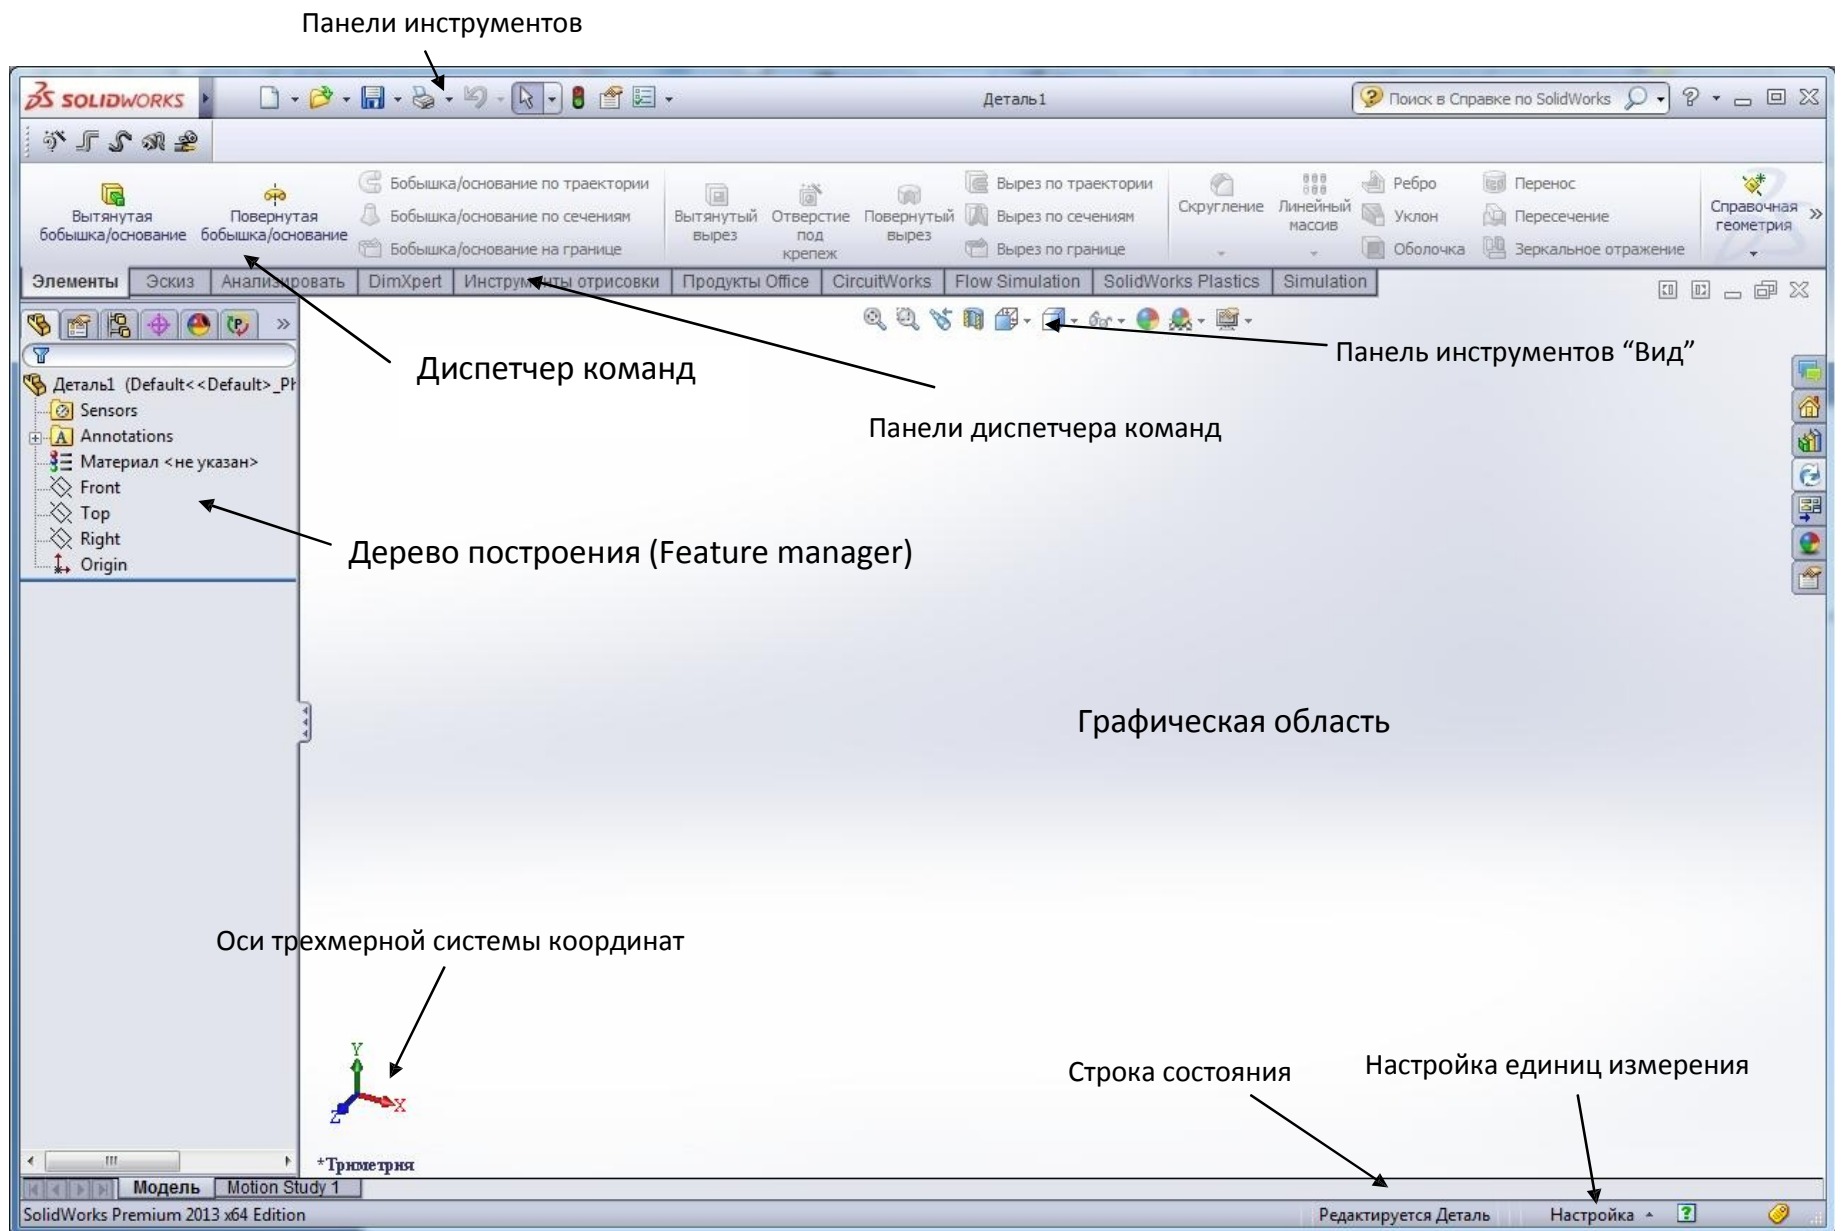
Панели инструментов

SOLIDWORKS

Деталь1

Поиск в Справке по SolidWorks

Вытянутая бобышка/основание

Повернутая бобышка/основание

Бобышка/основание по траектории

Бобышка/основание по сечениям

Бобышка/основание на границе

Вытянутый вырез

Отверстие под крепеж

Повернутый вырез

Вырез по траектории

Вырез по сечениям

Вырез по границе

Скругление

Линейный массив

Ребро

Уклон

Оболочка

Перенос

Пересечение

Зеркальное отражение

Справочная геометрия

Элементы | Эскиз | Анализировать | DimXpert | Инструменты отрисовки | Продукты Office | CircuitWorks | Flow Simulation | SolidWorks Plastics | Simulation

Диспетчер команд

Панель инструментов “Вид”

Деталь1 (Default<<Default>_Pł

Sensors

Annotations

Материал <не указан>

Front

Top

Right

Origin

Панели диспетчера команд

Дерево построения (Feature manager)

Графическая область

Оси трехмерной системы координат

Y

X

Z

*Триметрия

Строка состояния

Настройка единиц измерения

Модель | Motion Study 1

SolidWorks Premium 2013 x64 Edition

Редактируется Деталь

Настройка